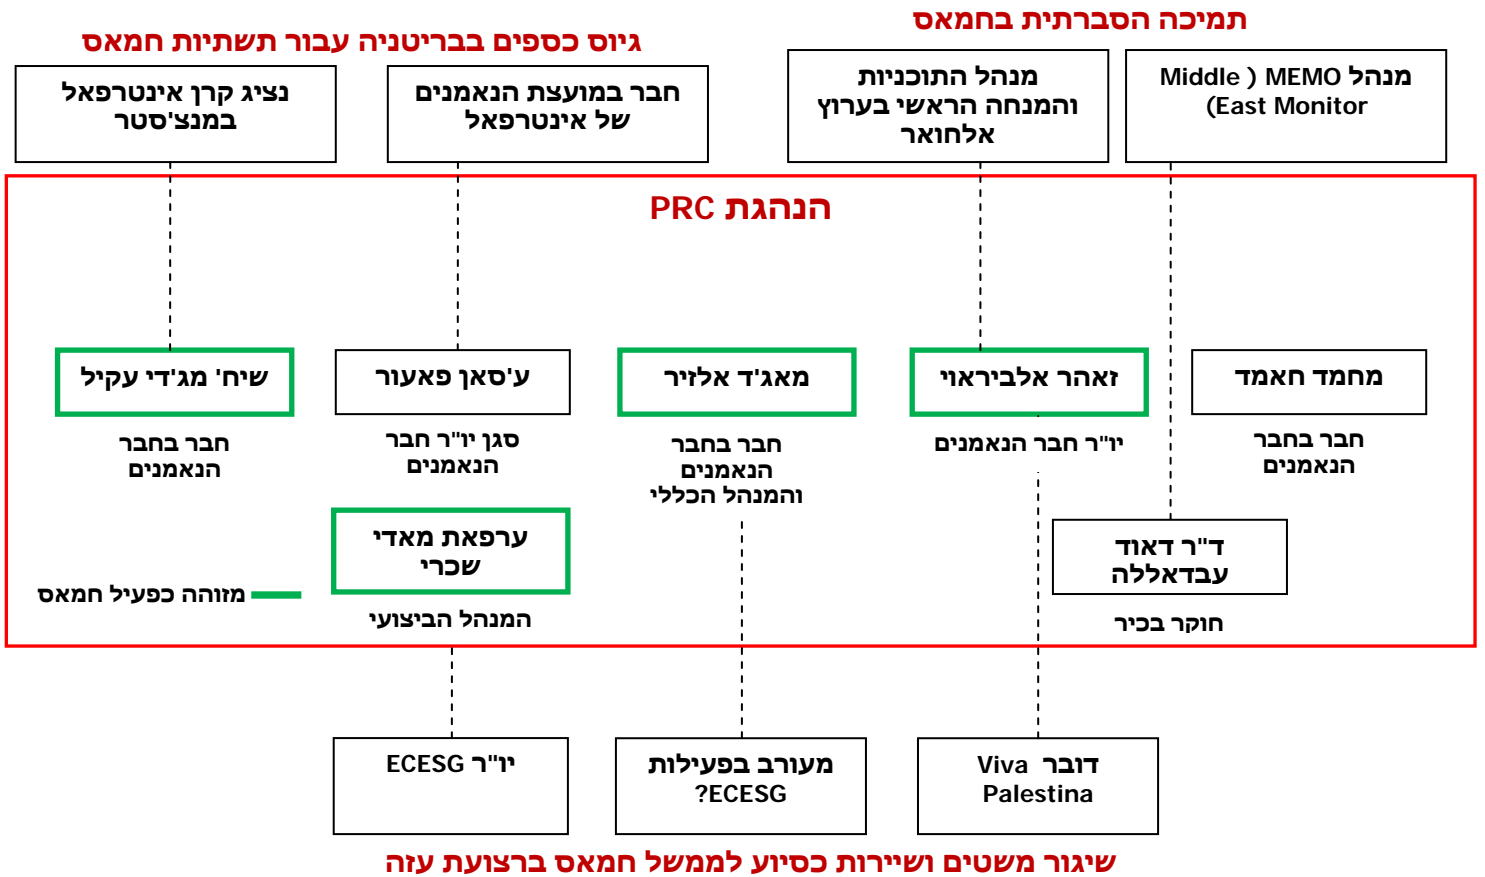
גיוס כספים בבריטניה עבור תשתיות חמאס

תמיכה הסברתית בחמאס

נציג קרן אינטרפאל במנצ'סטר

חבר במועצת הנאמנים של אינטרפאל

מנהל התוכניות והמנחה הראשי בערוץ אלחואר

מנהל MEMO ( Middle East Monitor)

הנהגת PRC

שיח' מג'די עקיל

חבר בחבר הנאמנים

ע'סאן פאעור

סגן יו"ר חבר הנאמנים

מאג'ד אלזיר

חבר בחבר הנאמנים והמנהל הכללי

זאהר אלביראוי

יו"ר חבר הנאמנים

מחמד חאמד

חבר בחבר הנאמנים

ערפאת מאדי שכרי

המנהל הביצועי

ד"ר דאוד עבדאללה

חוקר בכיר

מזוהה כפעיל חמאס

יו"ר ECESG

מעורב בפעילות ECESG?

דובר Viva Palestina

שיגור משטים ושיירות כסיוע לממשל חמאס ברצועת עזה